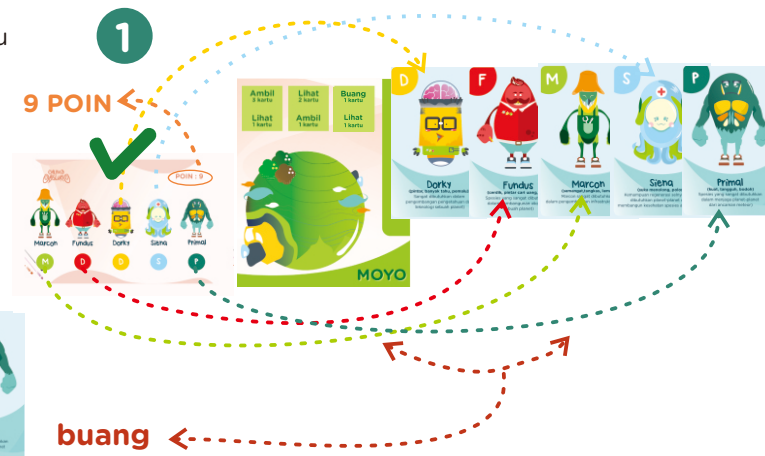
u

1

9 POIN

POIN : 9

Marcon Fundus Dorky Siena Primal

M D D S P

| Ambil 3 kartu | Lihat 2 kartu | Buang 1 kartu |
|---|---|---|
| Lihat 1 kartu | Ambil 1 kartu | Lihat 1 kartu |

MOYO

D Dorky

F Fundus

M Marcon

S Siena

P Primal

buang